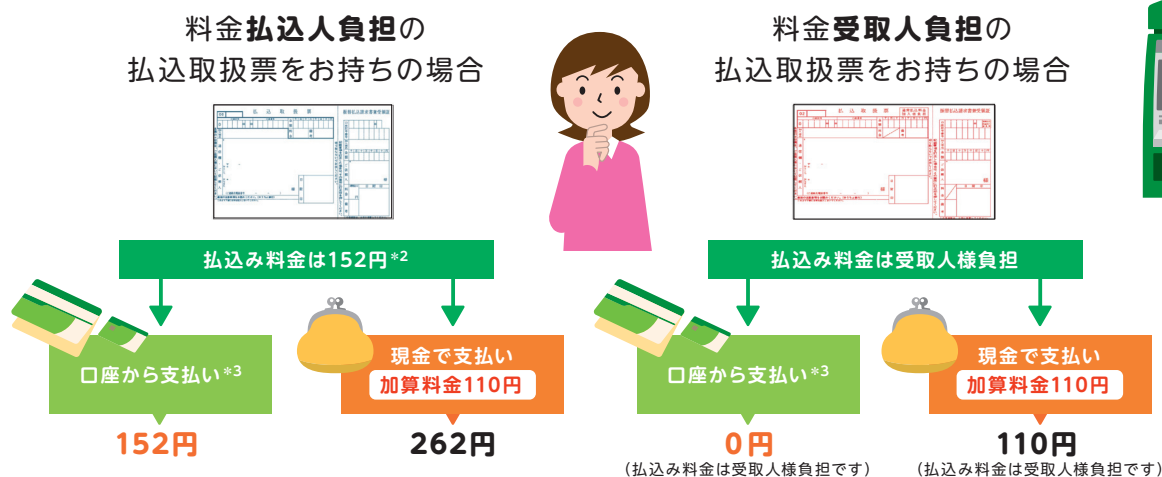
料金払込人負担の
払込取扱票をお持ちの場合

払込み料金は152円 *2

口座から支払い *3

152円

現金で支払い
加算料金110円

262円

料金受取人負担の
払込取扱票をお持ちの場合

払込み料金は受取人様負担

口座から支払い *3

0円
（払込み料金は受取人様負担です）

現金で支払い
加算料金110円

110円
（払込み料金は受取人様負担です）